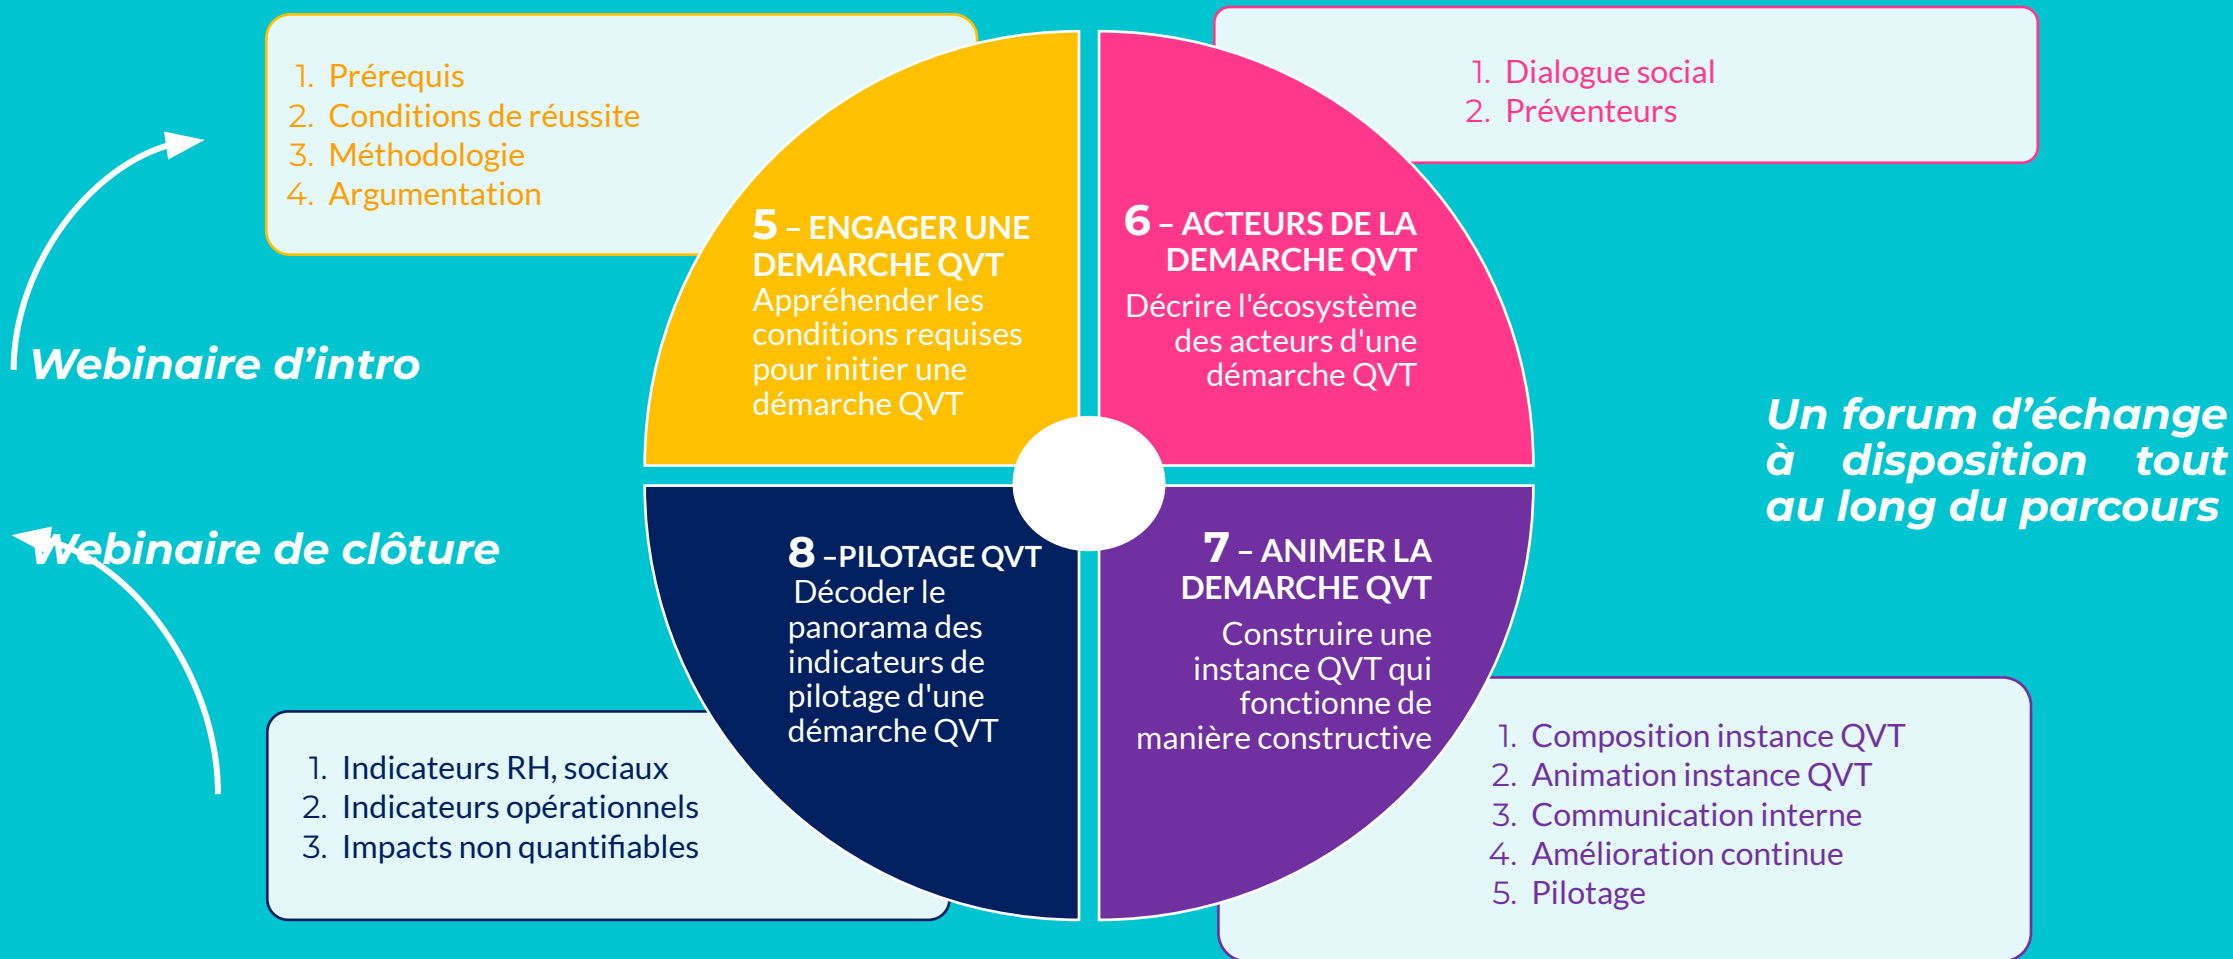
1. Prérequis
2. Conditions de réussite
3. Méthodologie
4. Argumentation

1. Dialogue social
2. Préventeurs

Webinaire d'intro

5 – ENGAGER UNE DEMARCHE QVT
Appréhender les conditions requises pour initier une démarche QVT

6 – ACTEURS DE LA DEMARCHE QVT
Décrire l'écosystème des acteurs d'une démarche QVT

Un forum d'échange à disposition tout au long du parcours

Webinaire de clôture

8 –PILOTAGE QVT
Décoder le panorama des indicateurs de pilotage d'une démarche QVT

7 – ANIMER LA DEMARCHE QVT
Construire une instance QVT qui fonctionne de manière constructive

1. Indicateurs RH, sociaux
2. Indicateurs opérationnels
3. Impacts non quantifiables

1. Composition instance QVT
2. Animation instance QVT
3. Communication interne
4. Amélioration continue
5. Pilotage